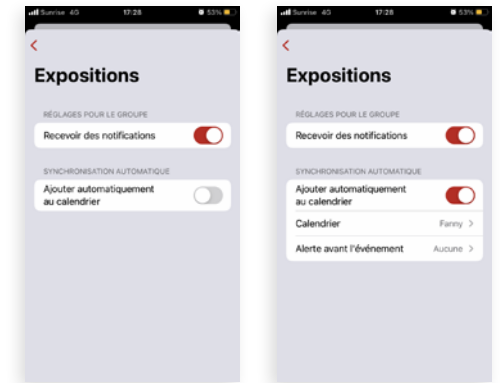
Sunrise 4G 17:28 53%

<

Expositions

RÉGLAGES POUR LE GROUPE

Recevoir des notifications

SYNCHRONISATION AUTOMATIQUE

Ajouter automatiquement au calendrier

Sunrise 4G 17:28 53%

<

Expositions

RÉGLAGES POUR LE GROUPE

Recevoir des notifications

SYNCHRONISATION AUTOMATIQUE

Ajouter automatiquement au calendrier

Calendrier Fanny >

Alerte avant l'événement Aucune >